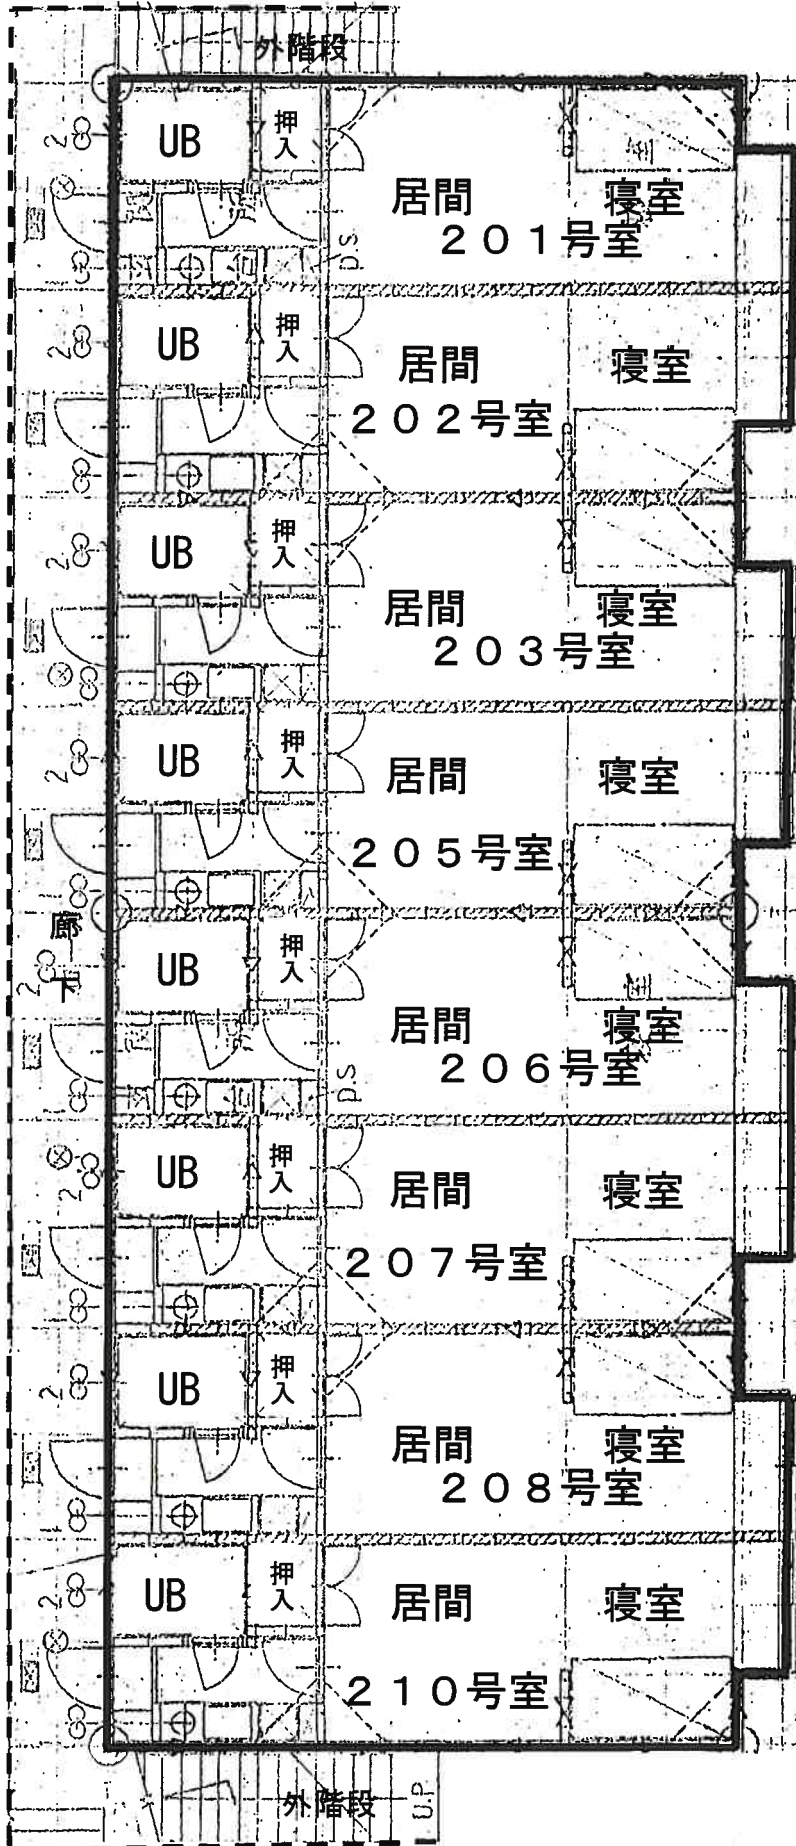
外階段

UB
押入
居間
寝室
201号室
D.S

UB
押入
居間
寝室
202号室

UB
押入
居間
寝室
203号室

UB
押入
居間
寝室
205号室

廊下

UB
押入
居間
寝室
206号室
D.S

UB
押入
居間
寝室
207号室

UB
押入
居間
寝室
208号室

UB
押入
居間
寝室
210号室

外階段
UP